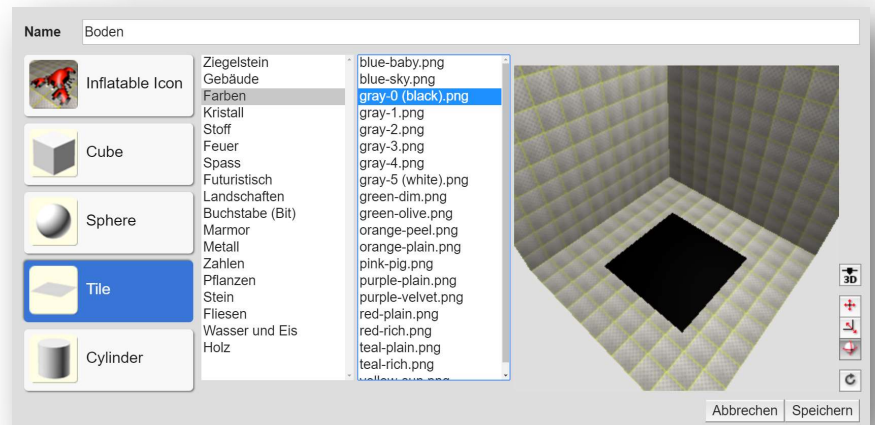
Name Boden

Inflatable Icon

Cube

Sphere

Tile

Cylinder

Ziegelstein
Gebäude
Farben
Kristall
Stoff
Feuer
Spass
Futuristisch
Landschaften
Buchstabe (Bit)
Marmor
Metall
Zahlen
Pflanzen
Stein
Fliesen
Wasser und Eis
Holz

blue-baby.png
blue-sky.png
gray-0 (black).png
gray-1.png
gray-2.png
gray-3.png
gray-4.png
gray-5 (white).png
green-dim.png
green-olive.png
orange-peel.png
orange-plain.png
pink-pig.png
purple-plain.png
purple-velvet.png
red-plain.png
red-rich.png
teal-plain.png
teal-rich.png
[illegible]

3D

Abbrechen Speichern